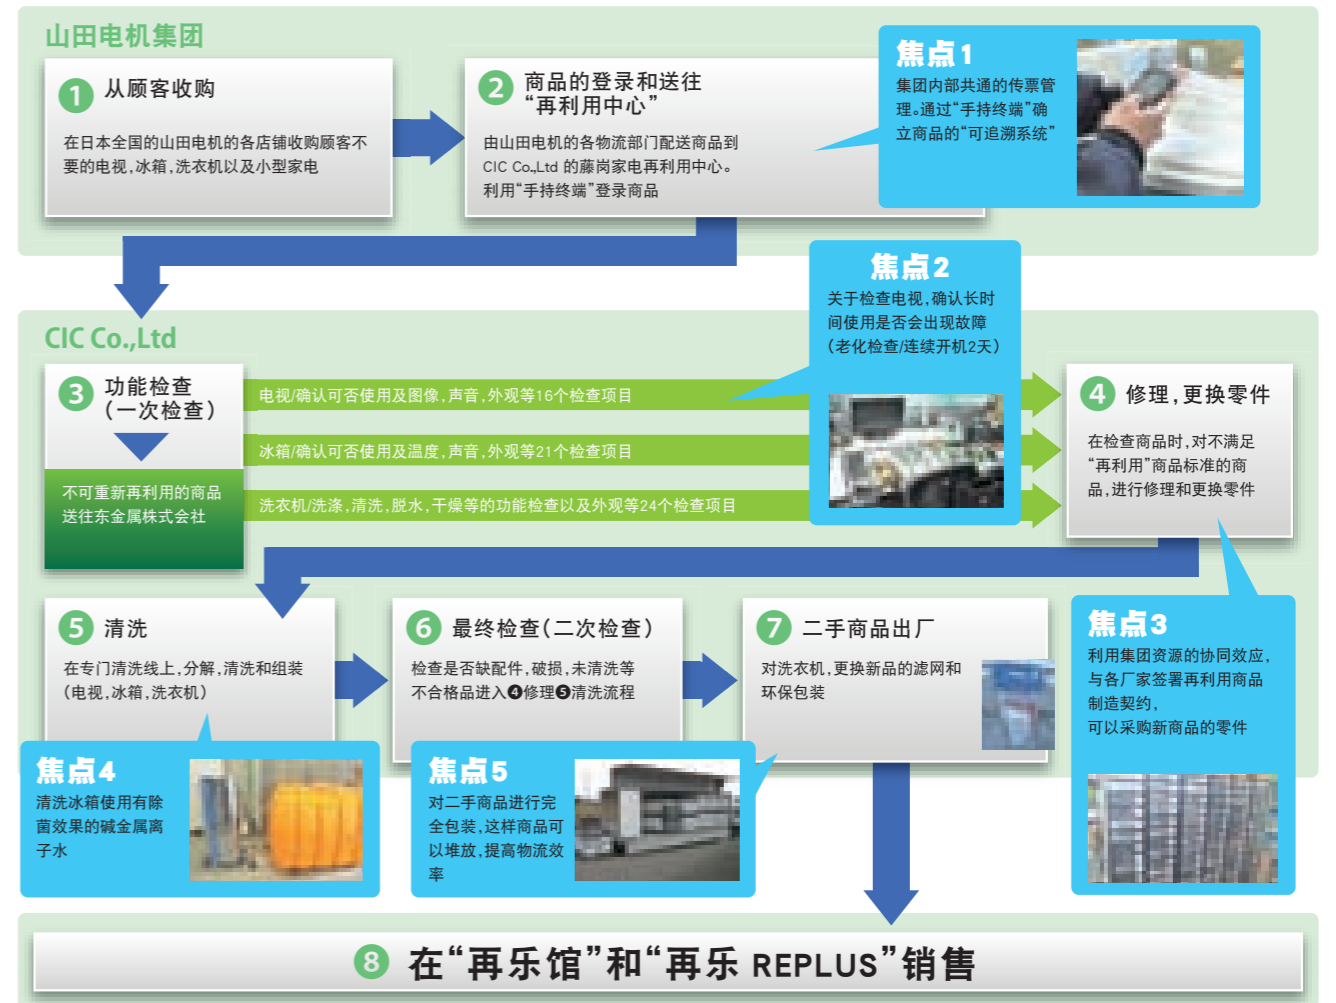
山田电机集团

1 从顾客收购

在日本全国的山田电机的各店铺收购顾客不要的电视，冰箱，洗衣机以及小型家电

2 商品的登录和送往“再利用中心”

由山田电机的各物流部门配送商品到CIC Co.,Ltd 的藤岗家电再利用中心。利用“手持终端”登录商品

焦点1
集团内部共通的传票管理。通过“手持终端”确立商品的“可追溯系统”

CIC Co.,Ltd

焦点2
关于检查电视，确认长时间使用是否会出现故障（老化检查/连续开机2天）

3 功能检查（一次检查）

不可重新再利用的商品送往东金属株式会社

电视/确认可否使用及图像，声音，外观等16个检查项目

冰箱/确认可否使用及温度，声音，外观等21个检查项目

洗衣机/洗涤，清洗，脱水，干燥等的功能检查以及外观等24个检查项目

4 修理，更换零件

在检查商品时，对不满足“再利用”商品标准的商品，进行修理和更换零件

5 清洗

在专门清洗线上，分解，清洗和组装（电视，冰箱，洗衣机）

6 最终检查（二次检查）

检查是否缺配件，破损，未清洗等不合格品进入❹修理❺清洗流程

7 二手商品出厂

对洗衣机，更换新品的滤网和环保包装

焦点3
利用集团资源的协同效应，与各厂家签署再利用商品制造契约，可以采购新商品的零件

焦点4
清洗冰箱使用有除菌效果的碱金属离子水

焦点5
对二手商品进行完全包装，这样商品可以堆放，提高物流效率

8 在“再乐馆”和“再乐 REPLUS”销售